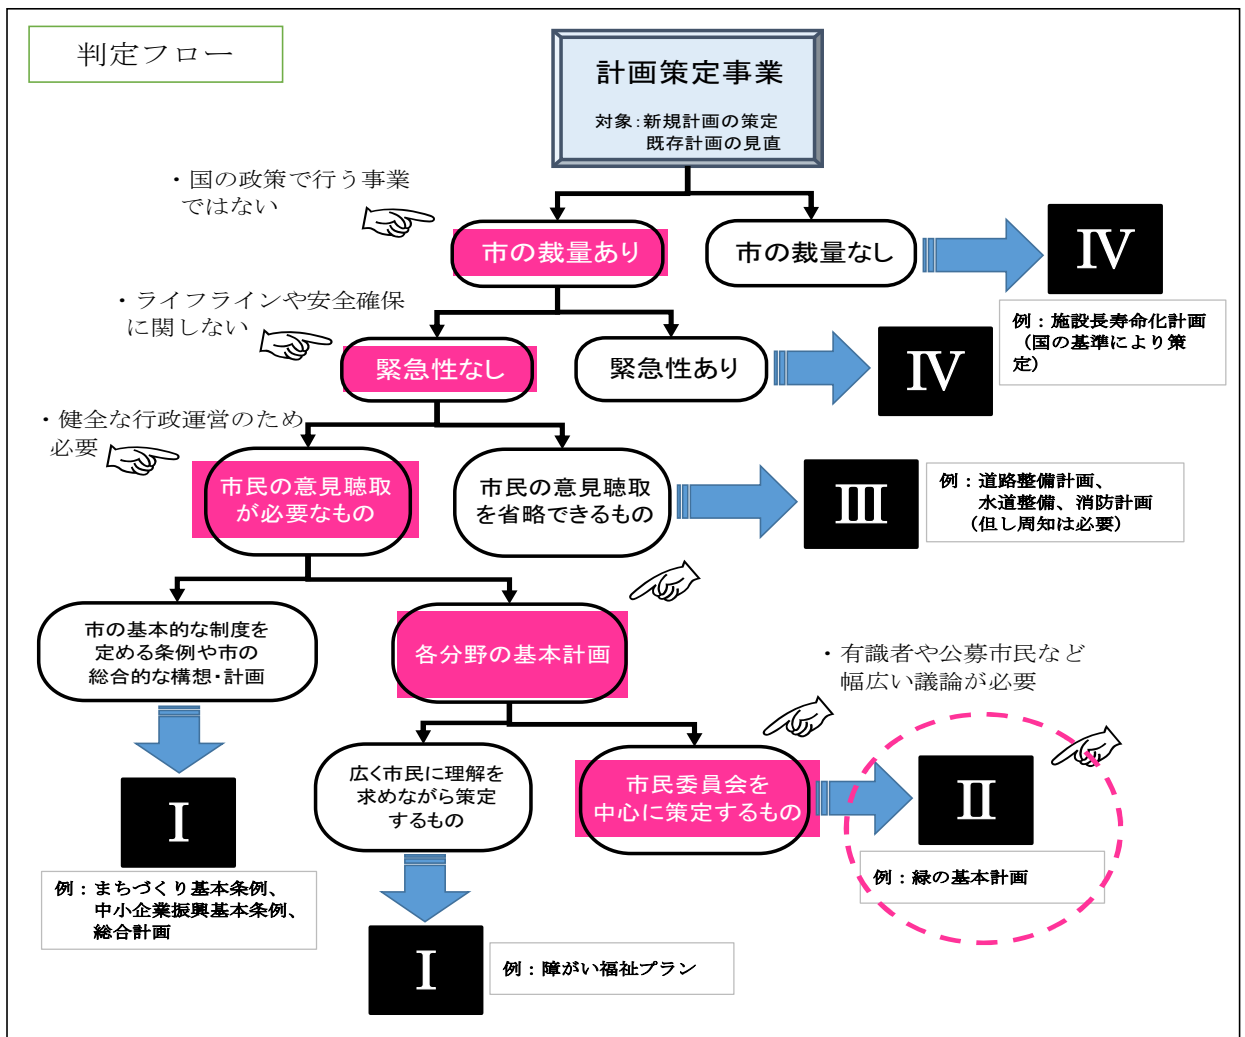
判定フロー

計画策定事業

対象:新規計画の策定
既存計画の見直

・国の政策で行う事業ではない

市の裁量あり

市の裁量なし

IV

例：施設長寿命化計画（国の基準により策定）

・ライフラインや安全確保に関しない

緊急性なし

緊急性あり

IV

・健全な行政運営のため必要

市民の意見聴取が必要なもの

市民の意見聴取を省略できるもの

III

例：道路整備計画、水道整備、消防計画（但し周知は必要）

市の基本的な制度を定める条例や市の総合的な構想･計画

各分野の基本計画

・有識者や公募市民など幅広い議論が必要

I

例：まちづくり基本条例、中小企業振興基本条例、総合計画

広く市民に理解を求めながら策定するもの

市民委員会を中心に策定するもの

II

例：緑の基本計画

I

例：障がい福祉プラン